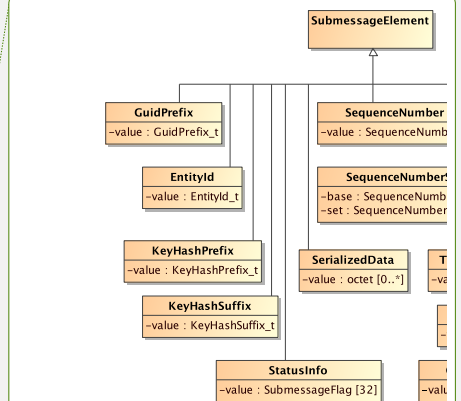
SubmessageElement

GuidPrefix
-value : GuidPrefix_t

SequenceNumber
-value : SequenceNumb

EntityId
-value : EntityId_t

SequenceNumberS
-base : SequenceNumbe
-set : SequenceNumber

KeyHashPrefix
-value : KeyHashPrefix_t

SerializedData
-value : octet [0..*]

T
-va

KeyHashSuffix
-value : KeyHashSuffix_t

StatusInfo
-value : SubmessageFlag [32]

-valu